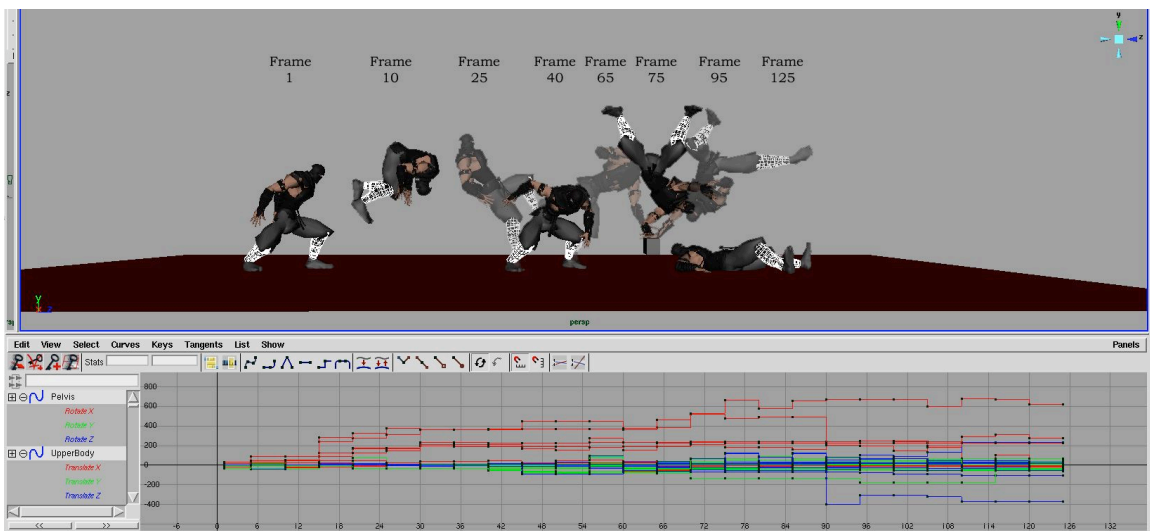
Frame 1
Frame 10
Frame 25
Frame 40
Frame 65
Frame 75
Frame 95
Frame 125

persp

Edit View Select Curves Keys Tangents List Show

Panels

Stats

Pelvis
Rotate X
Rotate Y
Rotate Z
UpperBody
Translate X
Translate Y
Translate Z

<< >>

800
600
400
200
0
-200
-400

-6 0 6 12 18 24 30 36 42 48 54 60 66 72 78 84 90 96 102 108 114 120 126 132